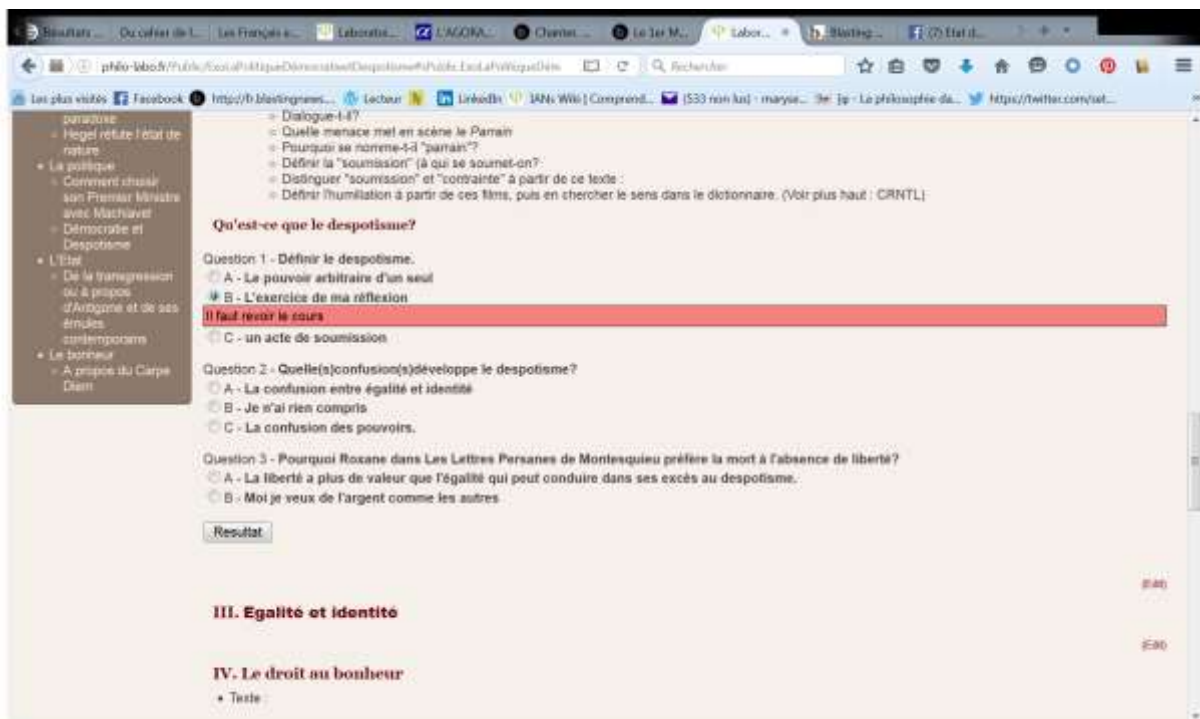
Résultats... Du cahier de l... Les Français e... Laborato... L'AGORA... Chantier... Le 1er M... Labor... × Blasting... (7) Etat d...

philo-labo.fr/Public/EcoLaPolitiqueDémocratieetDespotisme#Public.EcoLaPolitiqueDém    Rechercher

Les plus visités  Facebook  http://fr.blastingnews....  Lecteur  LinkedIn  IANs Wiki | Comprend...  (533 non lus) - maryse...  Jp - La philosophie da...  https://twitter.com/set...

paradoxe
Hegel réfute l'état de nature
• La politique
Comment choisir son Premier Ministre avec Machiavel
Démocratie et Despotisme
• L'Etat
De la transgression ou à propos d'Antigone et de ses émules contemporains
• Le bonheur
A propos du Carpe Diem

Dialogue-t-il?
Quelle menace met en scène le Parrain
Pourquoi se nomme-t-il "parrain"?
Définir la "soumission" (à qui se soumet-on?
Distinguer "soumission" et "contrainte" à partir de ce texte :
Définir l'humiliation à partir de ces films, puis en chercher le sens dans le dictionnaire. (Voir plus haut : CRNTL)

Qu'est-ce que le despotisme?

Question 1 - Définir le despotisme.
A - Le pouvoir arbitraire d'un seul
B - L'exercice de ma réflexion
Il faut revoir le cours
C - un acte de soumission

Question 2 - Quelle(s)confusion(s)développe le despotisme?
A - La confusion entre égalité et identité
B - Je n'ai rien compris
C - La confusion des pouvoirs.

Question 3 - Pourquoi Roxane dans Les Lettres Persanes de Montesquieu préfère la mort à l'absence de liberté?
A - La liberté a plus de valeur que l'égalité qui peut conduire dans ses excès au despotisme.
B - Moi je veux de l'argent comme les autres

Resultat

(Edit)

III. Egalité et identité

(Edit)

IV. Le droit au bonheur

• Texte :